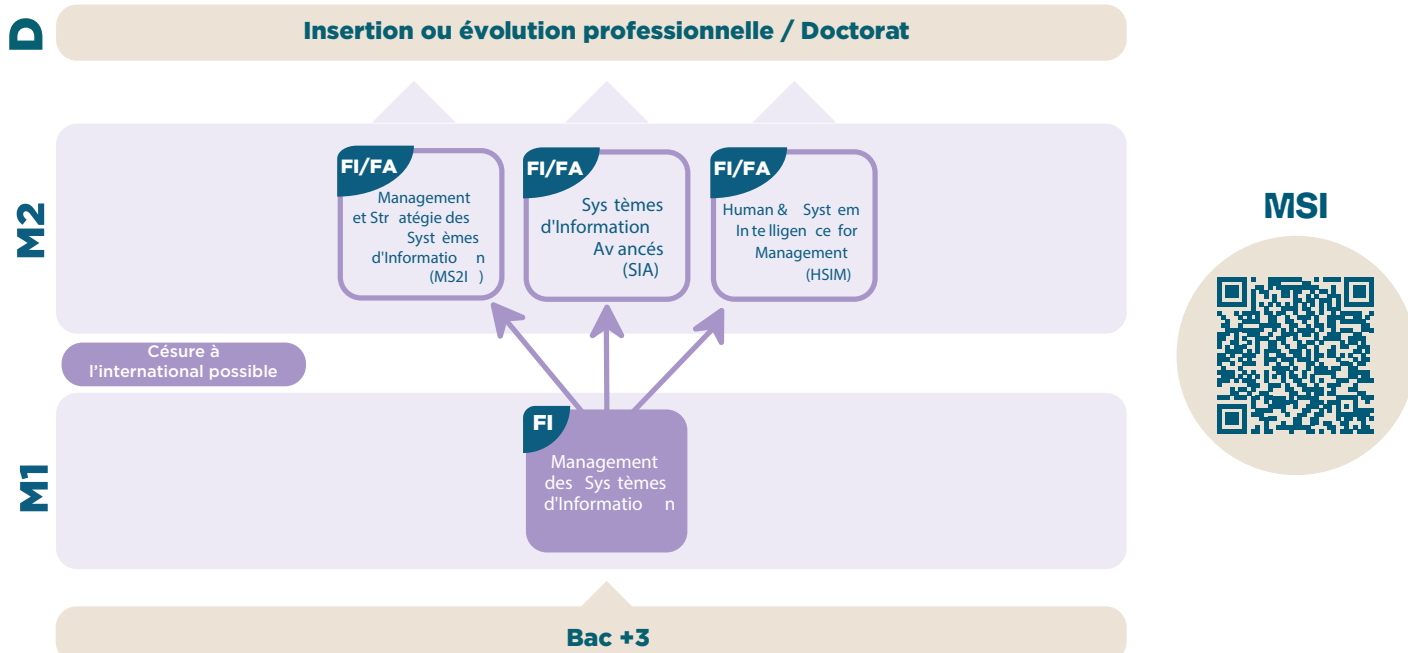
D

Insertion ou évolution professionnelle / Doctorat

M2

FI/FA
Management et Str atégie des Syst èmes d'Informatio n (MS2I )

FI/FA
Sys tèmes d'Information Av ancés (SIA)

FI/FA
Human & Syst em In te llligen ce for Management (HSIM)

Césure à l'international possible

M1

FI
Management des Sys tèmes d'Informatio n

Bac +3

MSI